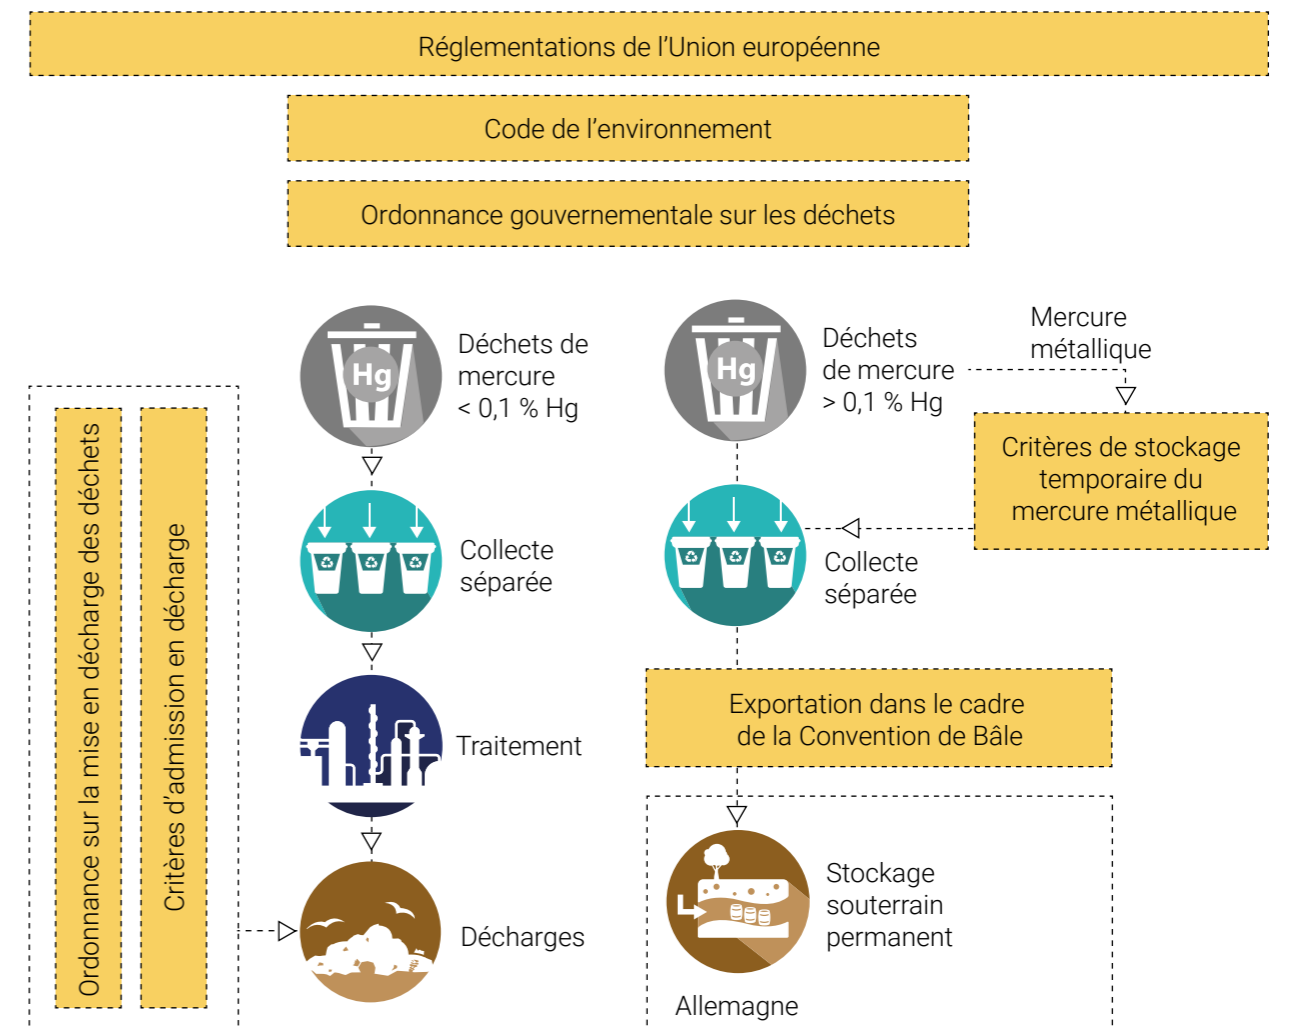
Réglementations de l’Union européenne

Code de l’environnement

Ordonnance gouvernementale sur les déchets

Ordonnance sur la mise en décharge des déchets

Critères d’admission en décharge

Hg

Déchets de mercure < 0,1 % Hg

Collecte séparée

Traitement

Décharges

Hg

Déchets de mercure > 0,1 % Hg

Mercure métallique

Critères de stockage temporaire du mercure métallique

Collecte séparée

Exportation dans le cadre de la Convention de Bâle

Stockage souterrain permanent

Allemagne